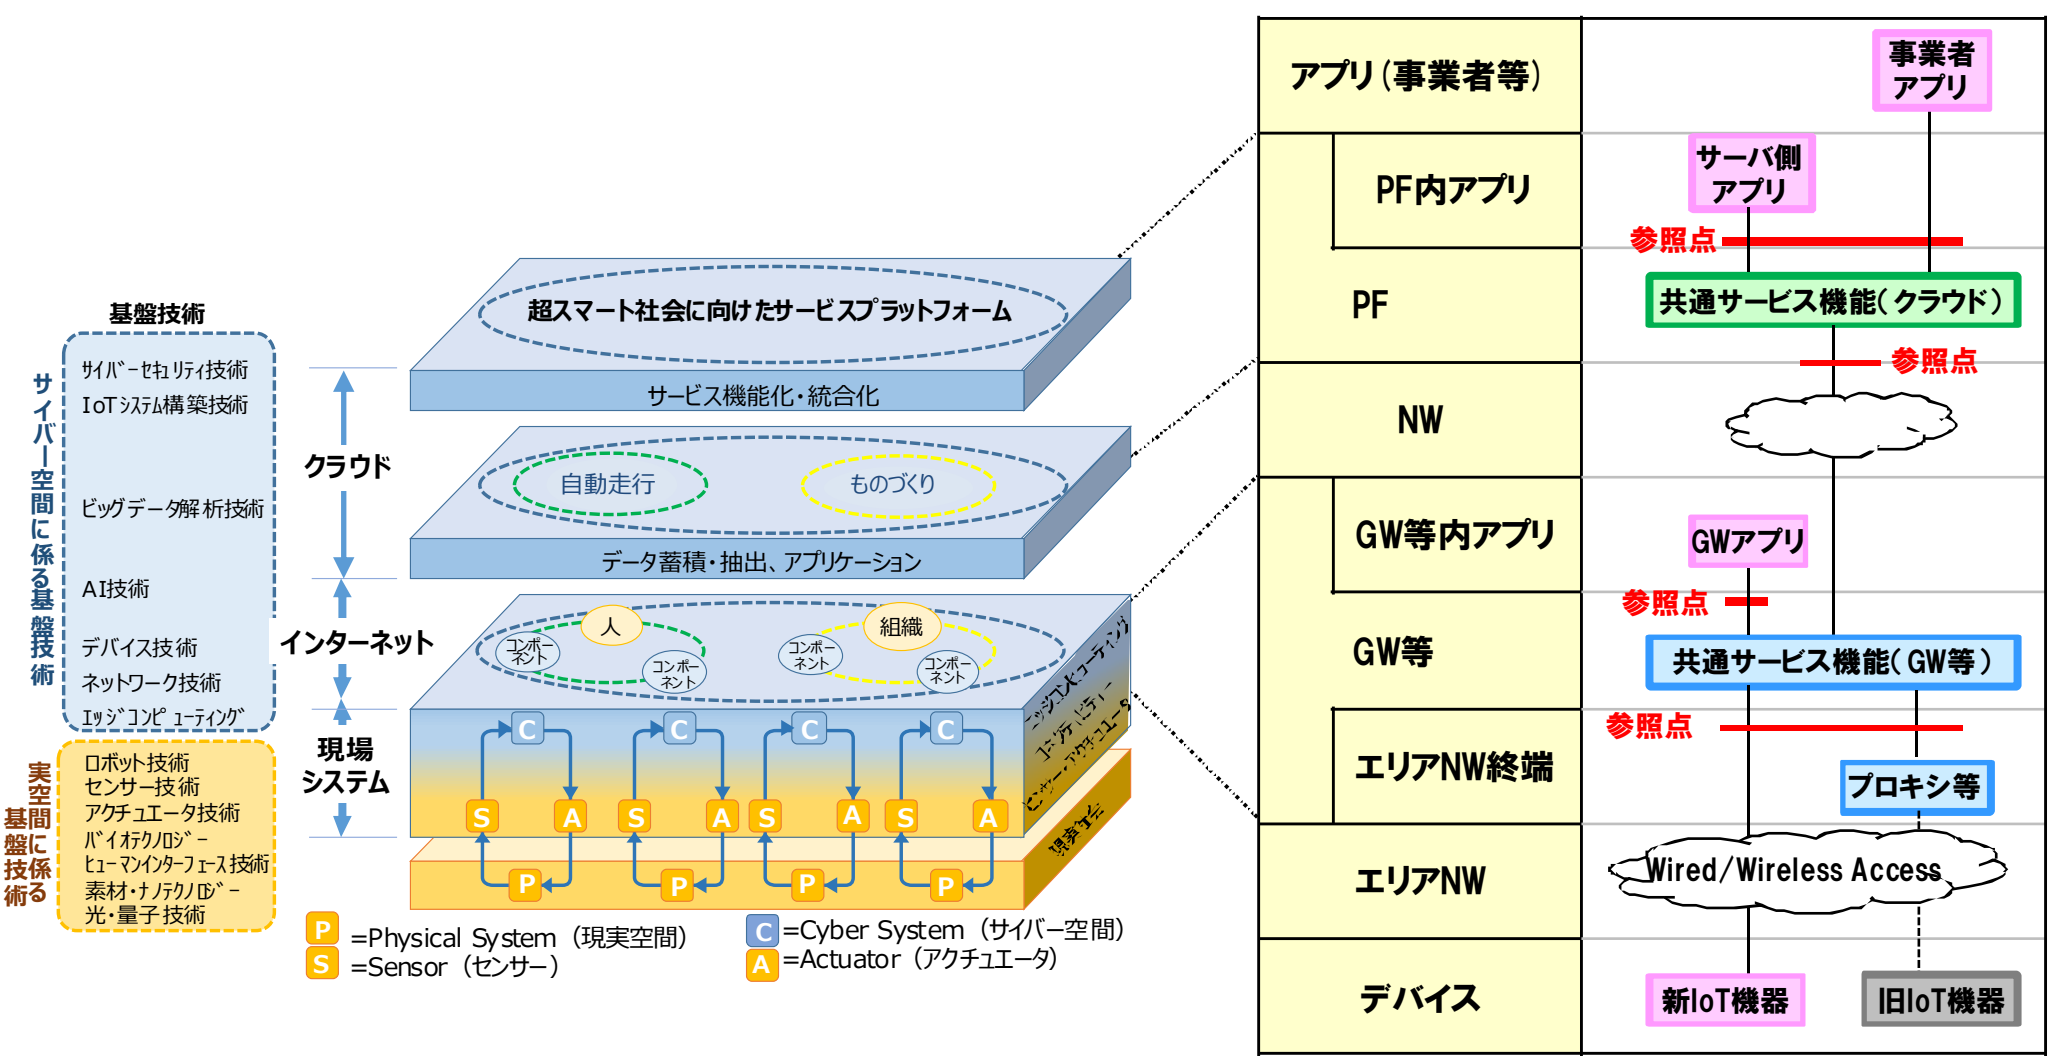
基盤技術

サイバー空間に係る基盤技術

ｻｲﾊﾞｰｾｷｭﾘﾃｨ技術
IoTｼｽﾃﾑ構築技術
ビッグデータ解析技術
AI技術
デバイス技術
ネットワーク技術
ｴｯｼﾞｺﾝﾋﾟｭｰﾃｨﾝｸﾞ

実空間に係る基盤技術

ロボット技術
センサー技術
アクチュエータ技術
ﾊﾞｲｵﾃｸﾉﾛｼﾞｰ
ﾋｭｰﾏﾝｲﾝﾀｰﾌｪｰｽ技術
素材・ﾅﾉﾃｸﾉﾛｼﾞｰ
光・量子技術

クラウド
インターネット
現場システム

超スマート社会に向けたサービスプラットフォーム
サービス機能化・統合化
自動走行
ものづくり
データ蓄積・抽出、アプリケーション
人
組織
コンポーネント
コンポーネント
コンポーネント
コンポーネント
エッジコンピューティング
センサー・アクチュエータ
現実空間
C C C C
S A S A S A S A
P P P P

P =Physical System（現実空間）
S =Sensor（センサー）
C =Cyber System（サイバー空間）
A =Actuator（アクチュエータ）

アプリ（事業者等）
事業者アプリ
PF内アプリ
サーバ側アプリ
参照点
PF
共通サービス機能（クラウド）
参照点
NW
GW等内アプリ
GWアプリ
参照点
GW等
共通サービス機能（GW等）
参照点
エリアNW終端
プロキシ等
エリアNW
Wired/Wireless Access
デバイス
新IoT機器
旧IoT機器